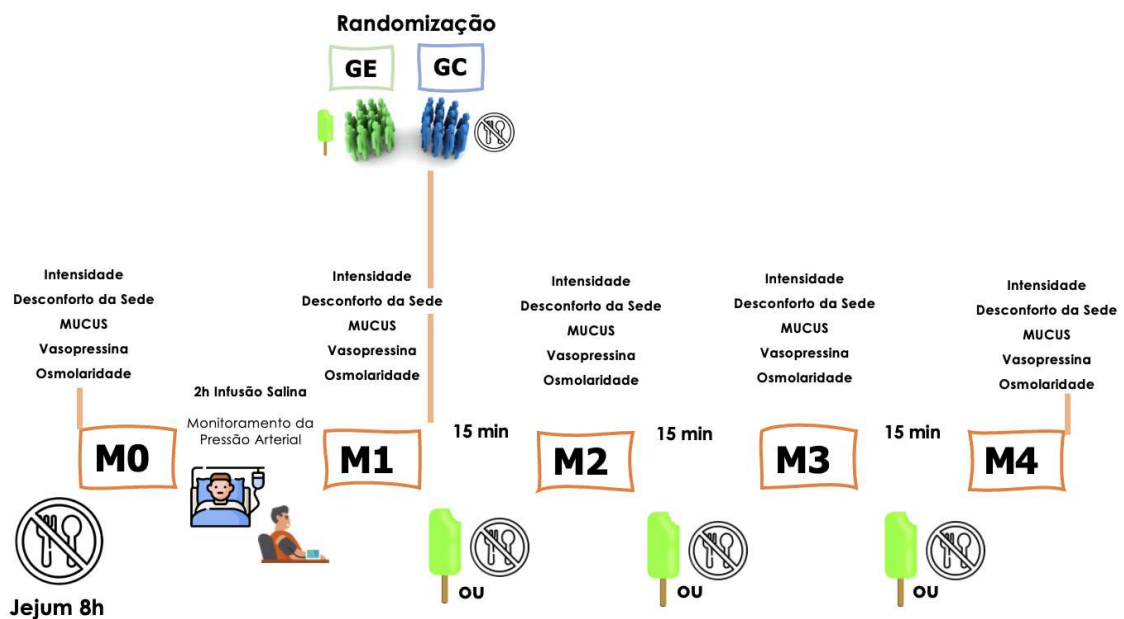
Randomização

GE

GC

Intensidade
Desconforto da Sede
MUCUS
Vasopressina
Osmolaridade

M0

Jejum 8h

2h Infusão Salina

Monitoramento da Pressão Arterial

Intensidade
Desconforto da Sede
MUCUS
Vasopressina
Osmolaridade

M1

15 min

OU

Intensidade
Desconforto da Sede
MUCUS
Vasopressina
Osmolaridade

M2

15 min

OU

Intensidade
Desconforto da Sede
MUCUS
Vasopressina
Osmolaridade

M3

15 min

OU

Intensidade
Desconforto da Sede
MUCUS
Vasopressina
Osmolaridade

M4